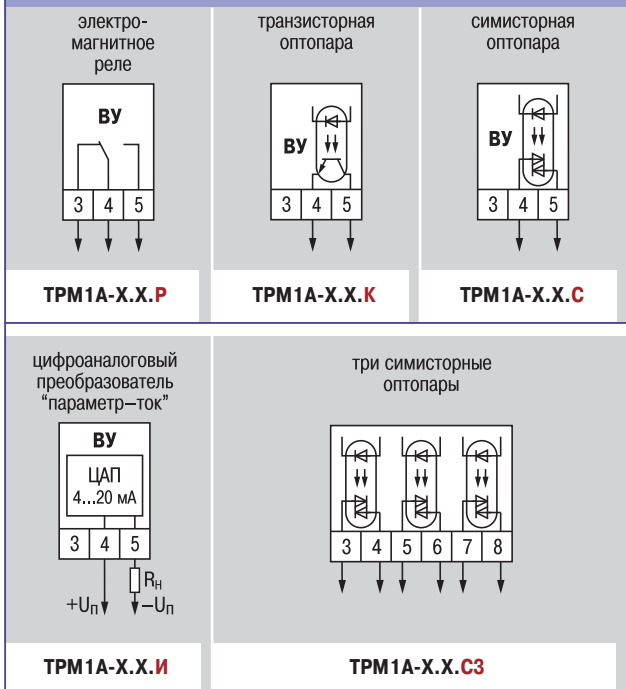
электромагнитное реле

ВУ

3 4 5

ТРМ1А-Х.Х.Р

транзисторная оптопара

ВУ

3 4 5

ТРМ1А-Х.Х.К

симисторная оптопара

ВУ

3 4 5

ТРМ1А-Х.Х.С

цифроаналоговый преобразователь "параметр–ток"

ВУ

ЦАП
4...20 мА

3 4 5

$R_н$

$+U_п$ $-U_п$

ТРМ1А-Х.Х.И

три симисторные оптопары

3 4 5 6 7 8

ТРМ1А-Х.Х.С3